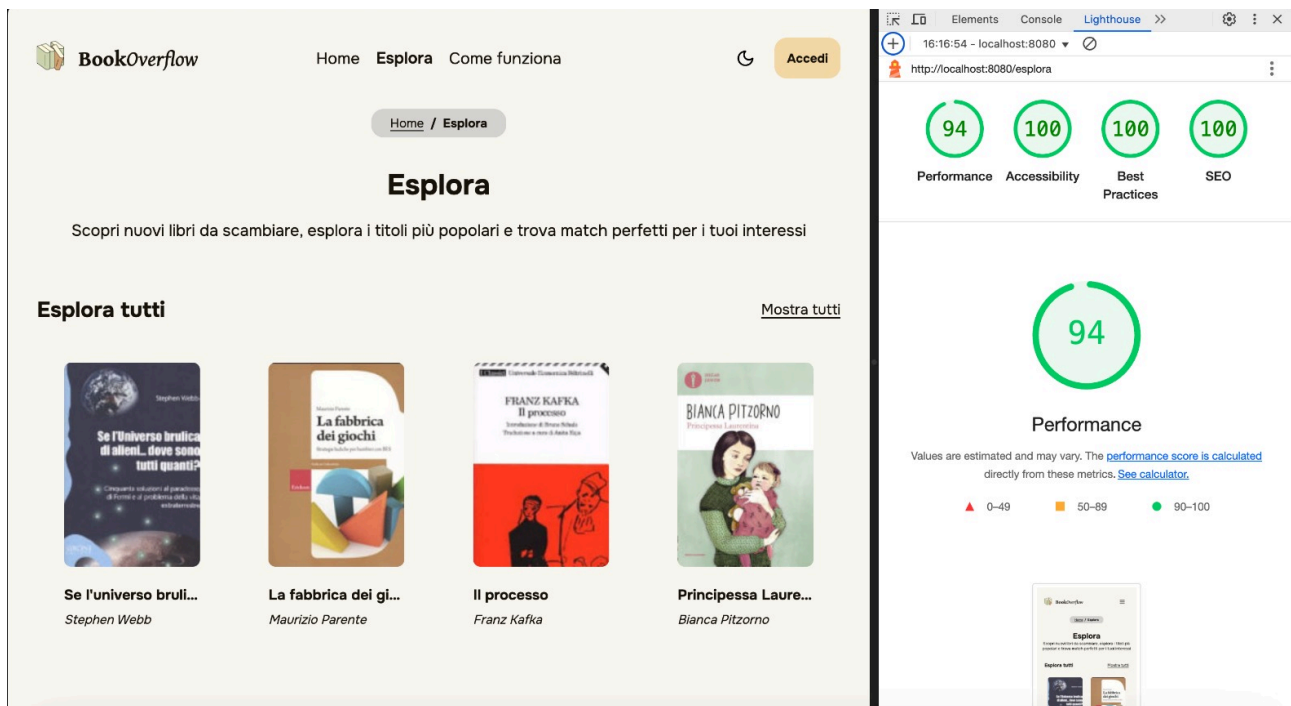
BookOverflow

Home Esplora Come funziona

Accedi

Home / Esplora

Esplora

Scopri nuovi libri da scambiare, esplora i titoli più popolari e trova match perfetti per i tuoi interessi

Esplora tutti

Mostra tutti

Stephen Webb

Se l'Universo brulica di alieni... dove sono tutti quanti?

Cinquanta soluzioni al paradosso di Fermi e al problema della vita extraterrestre

Maurizio Parente

La fabbrica dei giochi

Erickson

Universale Economica Feltrinelli

FRANZ KAFKA
Il processo

BIANCA PITZORNO
Principessa Laurentina

Se l'universo bruli...
Stephen Webb

La fabbrica dei gi...
Maurizio Parente

Il processo
Franz Kafka

Principessa Laure...
Bianca Pitzorno

Elements Console Lighthouse >>

16:16:54 - localhost:8080

http://localhost:8080/esplora

94
Performance

100
Accessibility

100
Best Practices

100
SEO

94

Performance

Values are estimated and may vary. The performance score is calculated directly from these metrics. See calculator.

0–49 50–89 90–100

BookOverflow

Home / Esplora

Esplora

Esplora tutti

Mostra tutti